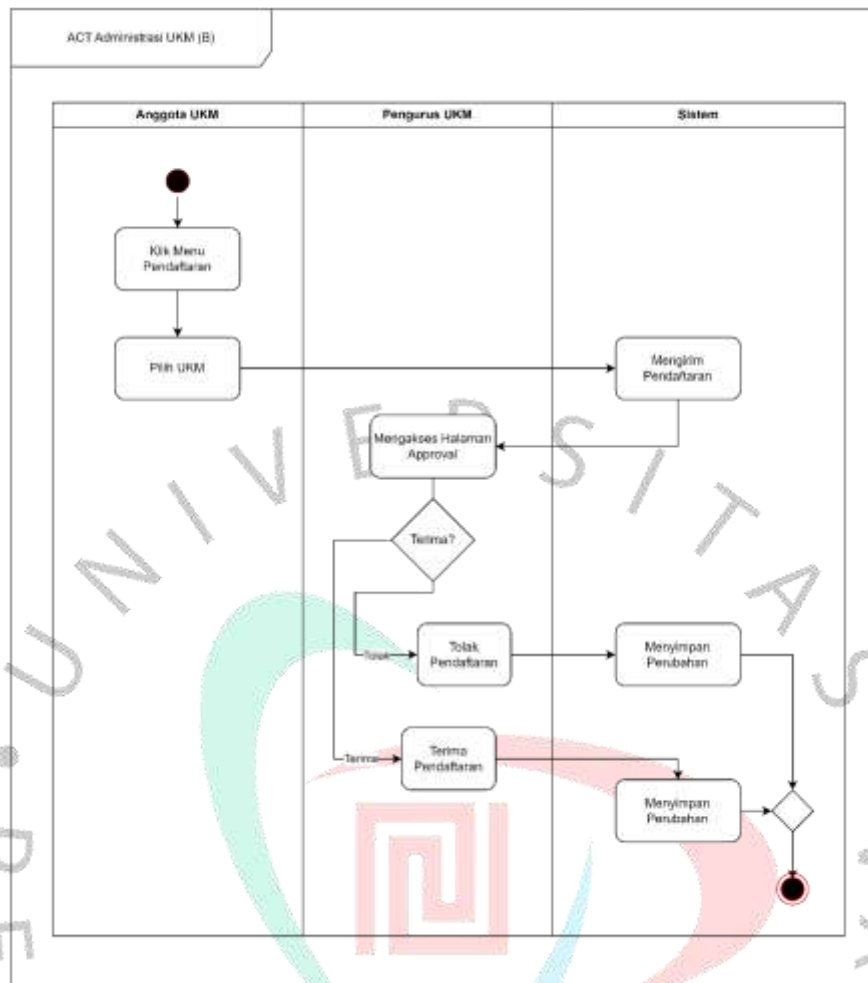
ACT Administrasi UKM (B)

Anggota UKM

Pengurus UKM

Sistem

Klik Menu Pendaftaran

Pilih UKM

Mengirim Pendaftaran

Mengakses Halaman Approval

Terima?

Tolak

Tolak Pendaftaran

Menyimpan Perubahan

Terima

Terima Pendaftaran

Menyimpan Perubahan

U N I V E R S I T A S